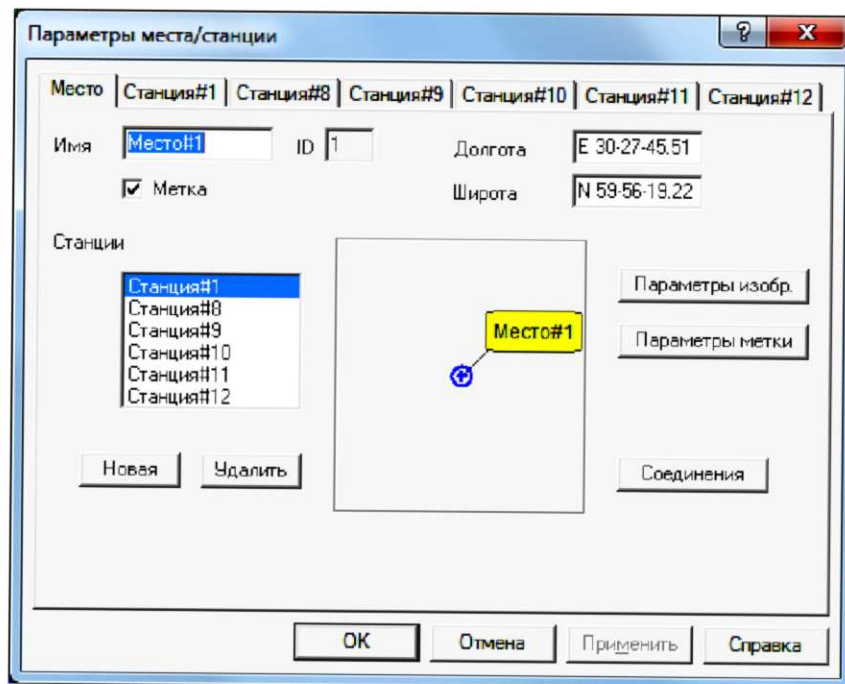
Параметры места/станции

?
X

Место | Станция#1 | Станция#8 | Станция#9 | Станция#10 | Станция#11 | Станция#12

Имя Место#1 ID 1

Долгота E 30-27-45.51

Метка

Широта N 59-56-19.22

Станции

Станция#1
Станция#8
Станция#9
Станция#10
Станция#11
Станция#12

Место#1

Параметры изобр.

Параметры метки

Новая

Удалить

Соединения

OK

Отмена

Применить

Справка